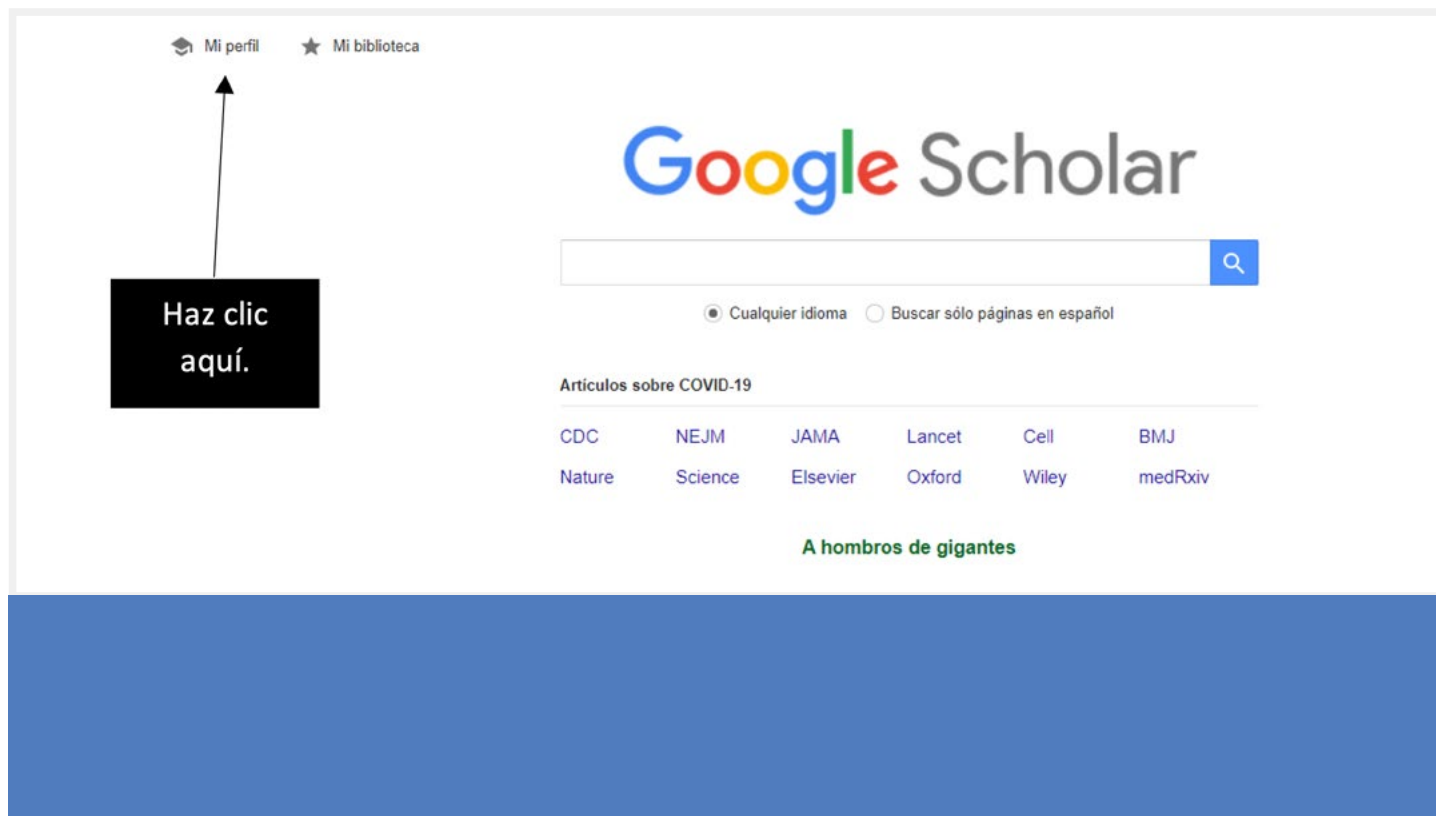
Mi perfil Mi biblioteca

Google Scholar

Haz clic aquí.

Cualquier idioma Buscar sólo páginas en español

Artículos sobre COVID-19

| CDC | NEJM | JAMA | Lancet | Cell | BMJ |
|---|---|---|---|---|---|
| Nature | Science | Elsevier | Oxford | Wiley | medRxiv |

A hombros de gigantes